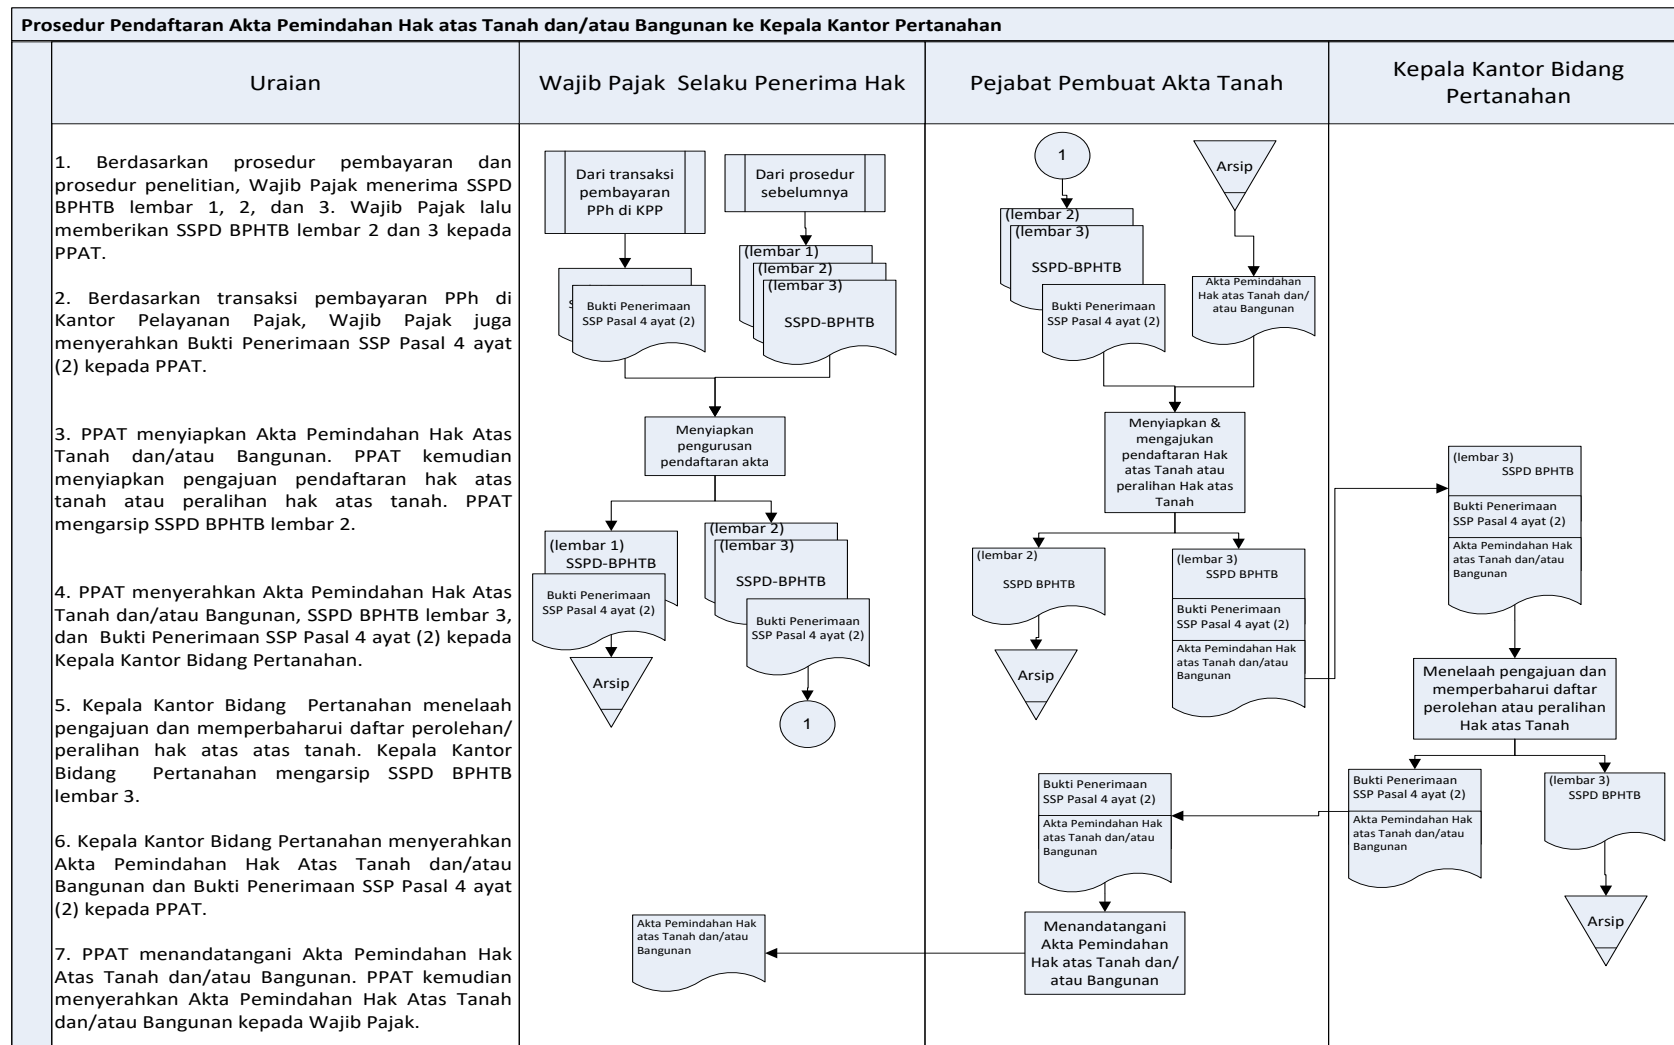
Prosedur Pendaftaran Akta Pemindahan Hak atas Tanah dan/atau Bangunan ke Kepala Kantor Pertanahan

| Uraian | Wajib Pajak Selaku Penerima Hak | Pejabat Pembuat Akta Tanah | Kepala Kantor Bidang Pertanahan |
|---|---|---|---|

1. Berdasarkan prosedur pembayaran dan prosedur penelitian, Wajib Pajak menerima SSPD BPHTB lembar 1, 2, dan 3. Wajib Pajak lalu memberikan SSPD BPHTB lembar 2 dan 3 kepada PPAT.

2. Berdasarkan transaksi pembayaran PPh di Kantor Pelayanan Pajak, Wajib Pajak juga menyerahkan Bukti Penerimaan SSP Pasal 4 ayat (2) kepada PPAT.

3. PPAT menyiapkan Akta Pemindahan Hak Atas Tanah dan/atau Bangunan. PPAT kemudian menyiapkan pengajuan pendaftaran hak atas tanah atau peralihan hak atas tanah. PPAT mengarsip SSPD BPHTB lembar 2.

4. PPAT menyerahkan Akta Pemindahan Hak Atas Tanah dan/atau Bangunan, SSPD BPHTB lembar 3, dan Bukti Penerimaan SSP Pasal 4 ayat (2) kepada Kepala Kantor Bidang Pertanahan.

5. Kepala Kantor Bidang Pertanahan menelaah pengajuan dan memperbaharui daftar perolehan/ peralihan hak atas atas tanah. Kepala Kantor Bidang Pertanahan mengarsip SSPD BPHTB lembar 3.

6. Kepala Kantor Bidang Pertanahan menyerahkan Akta Pemindahan Hak Atas Tanah dan/atau Bangunan dan Bukti Penerimaan SSP Pasal 4 ayat (2) kepada PPAT.

7. PPAT menandatangani Akta Pemindahan Hak Atas Tanah dan/atau Bangunan. PPAT kemudian menyerahkan Akta Pemindahan Hak Atas Tanah dan/atau Bangunan kepada Wajib Pajak.

Dari transaksi pembayaran PPh di KPP

Dari prosedur sebelumnya

S Bukti Penerimaan SSP Pasal 4 ayat (2)

(lembar 1) (lembar 2) (lembar 3) SSPD-BPHTB

Menyiapkan pengurusan pendaftaran akta

(lembar 1) SSPD-BPHTB Bukti Penerimaan SSP Pasal 4 ayat (2)

Arsip

(lembar 2) (lembar 3) SSPD-BPHTB

Bukti Penerimaan SSP Pasal 4 ayat (2)

1

Akta Pemindahan Hak atas Tanah dan/atau Bangunan

1

Arsip

(lembar 2) (lembar 3) SSPD-BPHTB

Bukti Penerimaan SSP Pasal 4 ayat (2)

Akta Pemindahan Hak atas Tanah dan/ atau Bangunan

Menyiapkan & mengajukan pendaftaran Hak atas Tanah atau peralihan Hak atas Tanah

(lembar 2) SSPD BPHTB

Arsip

(lembar 3) SSPD BPHTB

Bukti Penerimaan SSP Pasal 4 ayat (2)

Akta Pemindahan Hak atas Tanah dan/atau Bangunan

Bukti Penerimaan SSP Pasal 4 ayat (2)

Akta Pemindahan Hak atas Tanah dan/atau Bangunan

Menandatangani Akta Pemindahan Hak atas Tanah dan/ atau Bangunan

(lembar 3) SSPD BPHTB

Bukti Penerimaan SSP Pasal 4 ayat (2)

Akta Pemindahan Hak atas Tanah dan/atau Bangunan

Menelaah pengajuan dan memperbaharui daftar perolehan atau peralihan Hak atas Tanah

Bukti Penerimaan SSP Pasal 4 ayat (2)

Akta Pemindahan Hak atas Tanah dan/atau Bangunan

(lembar 3) SSPD BPHTB

Arsip